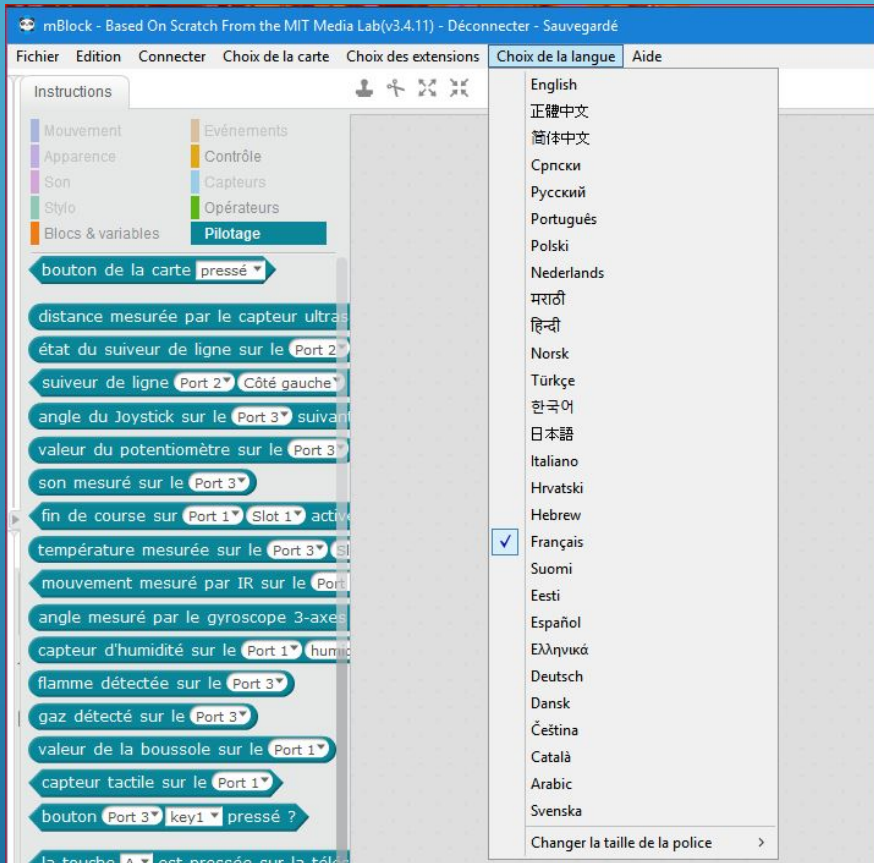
mBlock - Based On Scratch From the MIT Media Lab(v3.4.11) - Déconnecter - Sauvegardé

Fichier Edition Connecter Choix de la carte Choix des extensions Choix de la langue Aide

Instructions

Mouvement
Apparence
Son
Stylo
Blocs & variables
Evénements
Contrôle
Capteurs
Opérateurs
Pilotage

bouton de la carte pressé
distance mesurée par le capteur ultras
état du suiveur de ligne sur le Port 2
suiveur de ligne Port 2 Côté gauche
angle du Joystick sur le Port 3 suivant
valeur du potentiomètre sur le Port 3
son mesuré sur le Port 3
fin de course sur Port 1 Slot 1 active
température mesurée sur le Port 3 Sl
mouvement mesuré par IR sur le Port
angle mesuré par le gyroscope 3-axes
capteur d'humidité sur le Port 1 humi
flamme détectée sur le Port 3
gaz détecté sur le Port 3
valeur de la boussole sur le Port 1
capteur tactile sur le Port 1
bouton Port 3 key1 pressé ?
la touche A est pressée sur la télé

English
正體中文
简体中文
Српски
Русский
Português
Polski
Nederlands
मराठी
हिन्दी
Norsk
Türkçe
한국어
日本語
Italiano
Hrvatski
Hebrew
✓ Français
Suomi
Eesti
Español
Ελληνικά
Deutsch
Dansk
Čeština
Català
Arabic
Svenska
Changer la taille de la police >